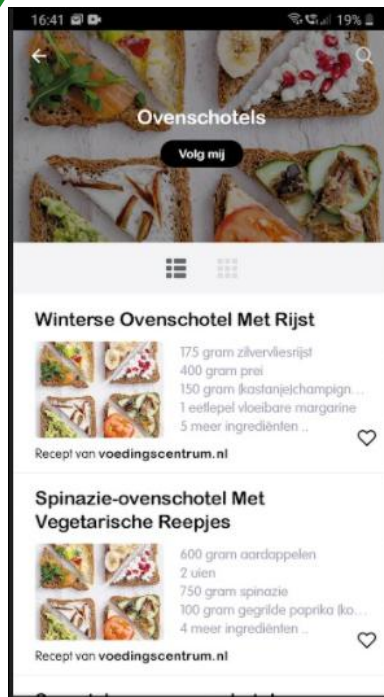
16:41 19%

Ovenschotels

Volg mij

Winterse Ovenschotel Met Rijst

175 gram zilvervliesrijst
400 gram prei
150 gram (kastanje)champign...
1 eetlepel vloeibare margarine
5 meer ingrediënten ..

Recept van voedingscentrum.nl

Spinazie-ovenschotel Met Vegetarische Reepjes

600 gram aardappelen
2 uien
750 gram spinazie
100 gram gegrilde paprika (ko...
4 meer ingrediënten ..

Recept van voedingscentrum.nl

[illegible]